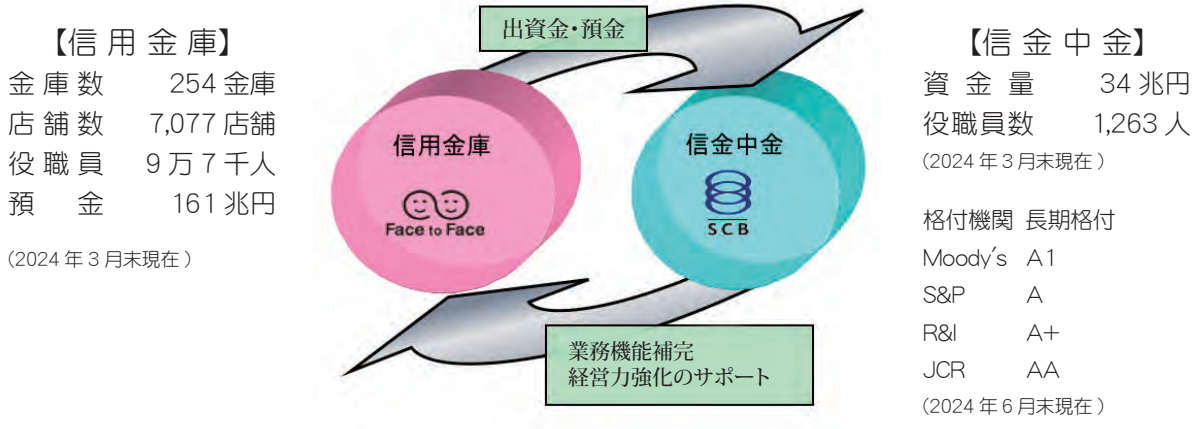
【信用金庫】
金庫数　254 金庫
店舗数　7,077 店舗
役職員　9 万 7 千人
預　金　161 兆円
(2024 年 3 月末現在)

出資金・預金

信用金庫
Face to Face

信金中金
SCB

業務機能補完
経営力強化のサポート

【信金中金】
資金量　34 兆円
役職員数　1,263 人
(2024 年 3 月末現在)

| 格付機関 | 長期格付 |
|---|---|
| Moody's | A1 |
| S&P | A |
| R&I | A+ |
| JCR | AA |

(2024 年 6 月末現在)